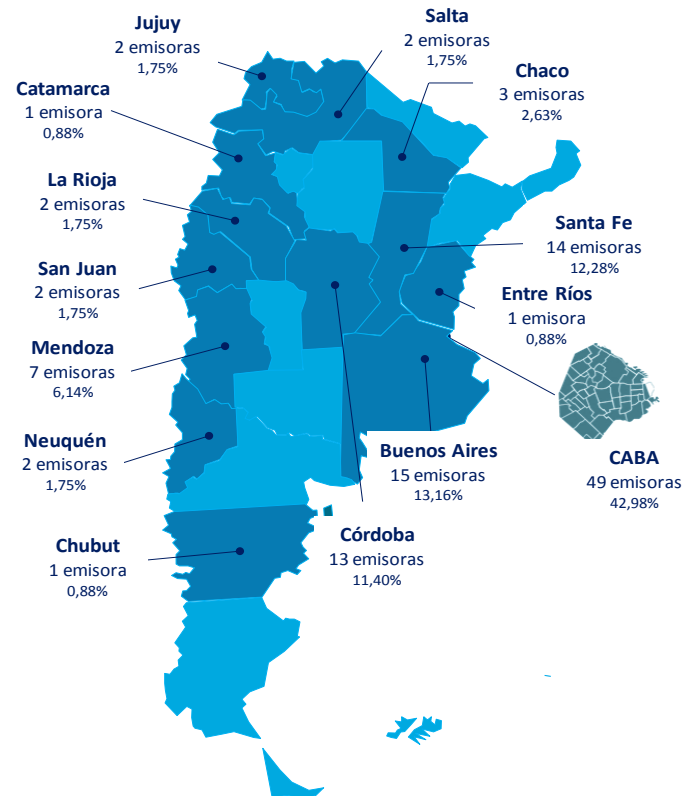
Jujuy
2 emisoras
1,75%

Salta
2 emisoras
1,75%

Catamarca
1 emisora
0,88%

Chaco
3 emisoras
2,63%

La Rioja
2 emisoras
1,75%

Santa Fe
14 emisoras
12,28%

San Juan
2 emisoras
1,75%

Entre Ríos
1 emisora
0,88%

Mendoza
7 emisoras
6,14%

Neuquén
2 emisoras
1,75%

Buenos Aires
15 emisoras
13,16%

CABA
49 emisoras
42,98%

Chubut
1 emisora
0,88%

Córdoba
13 emisoras
11,40%